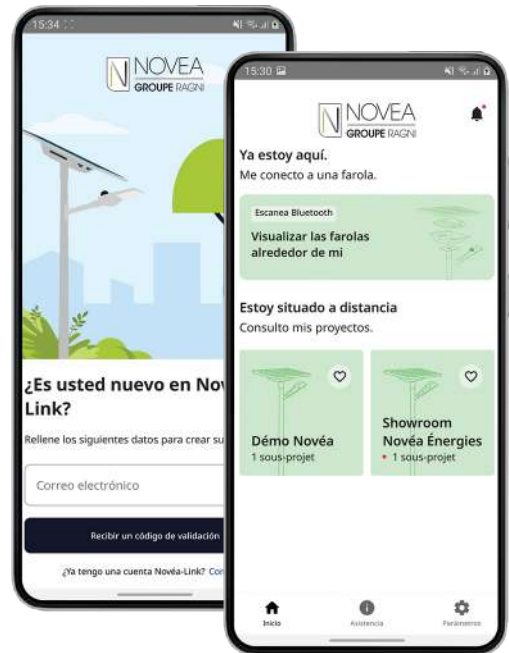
15:34

NOVEA
GROUPE RAGNI

¿Es usted nuevo en Nov
Link?

Rellene los siguientes datos para crear su

Correo electrónico

Recibir un código de validación

¿Ya tengo una cuenta Novéa-Link? Co

15:30

NOVEA
GROUPE RAGNI

Ya estoy aquí.
Me conecto a una farola.

Escanea Bluetooth

Visualizar las farolas alrededor de mi

Estoy situado a distancia
Consulto mis proyectos.

Démo Novéa
1 sous-projet

Showroom Novéa Énergies
1 sous-projet

Inicio

Asistencia

Parámetros